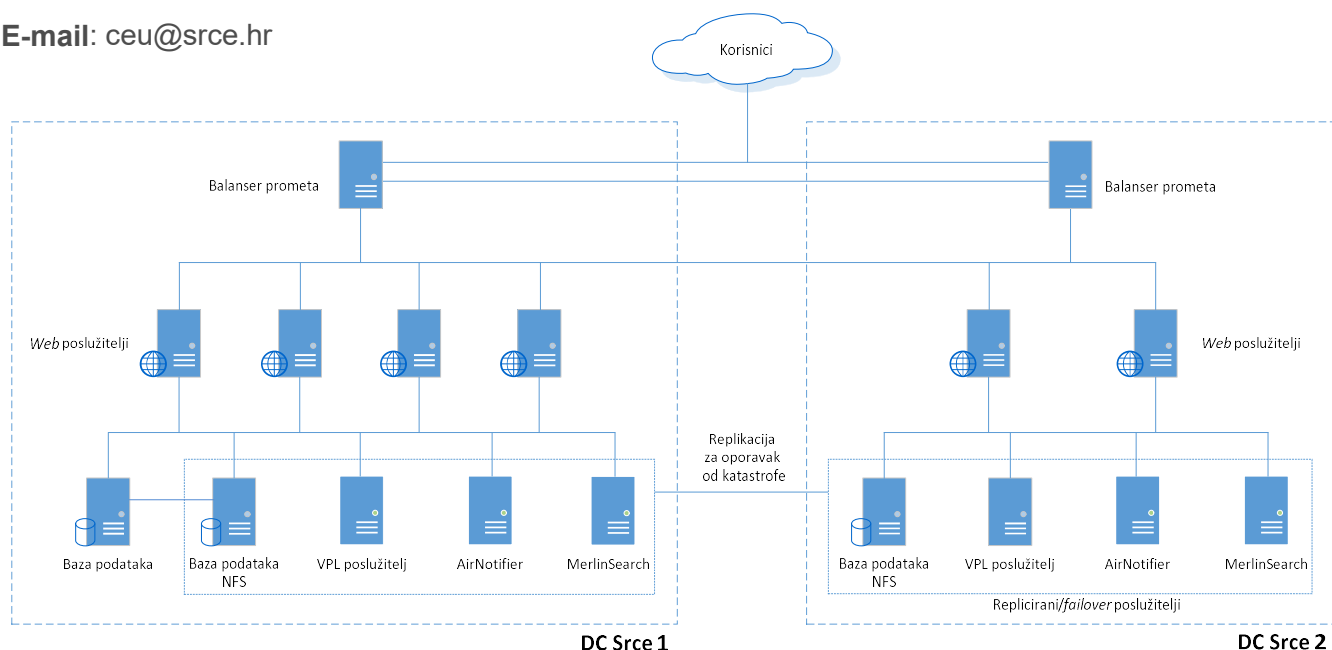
**E-mail**: ceu@srce.hr

Korisnici

Balanser prometa

Balanser prometa

*Web* poslužitelji

*Web* poslužitelji

Replikacija za oporavak od katastrofe

Baza podataka

Baza podataka NFS

VPL poslužitelj

AirNotifier

MerlinSearch

Baza podataka NFS

VPL poslužitelj

AirNotifier

MerlinSearch

Replicirani/*failover* poslužitelji

DC Srce 1

DC Srce 2